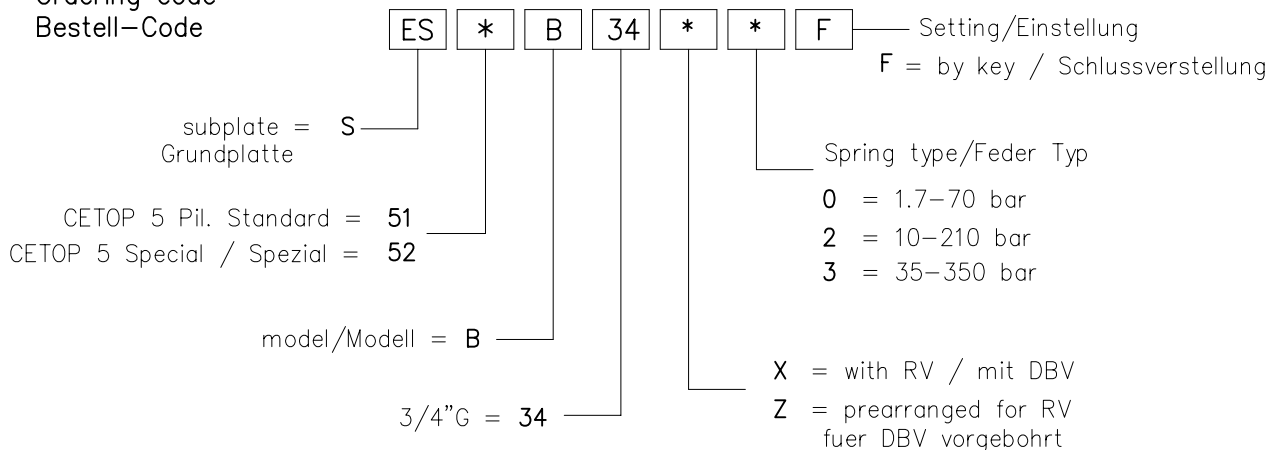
Ordering code
Bestell-Code

| ES | * | B | 34 | * | * | F |
|---|---|---|---|---|---|---|

Setting/Einstellung
F = by key / Schlussverstellung

subplate = S
Grundplatte

Spring type/Feder Typ
0 = 1.7–70 bar
2 = 10–210 bar
3 = 35–350 bar

CETOP 5 Pil. Standard = 51
CETOP 5 Special / Spezial = 52

model/Modell = B

X = with RV / mit DBV
Z = prearranged for RV
fuer DBV vorgebohrt

3/4"G = 34